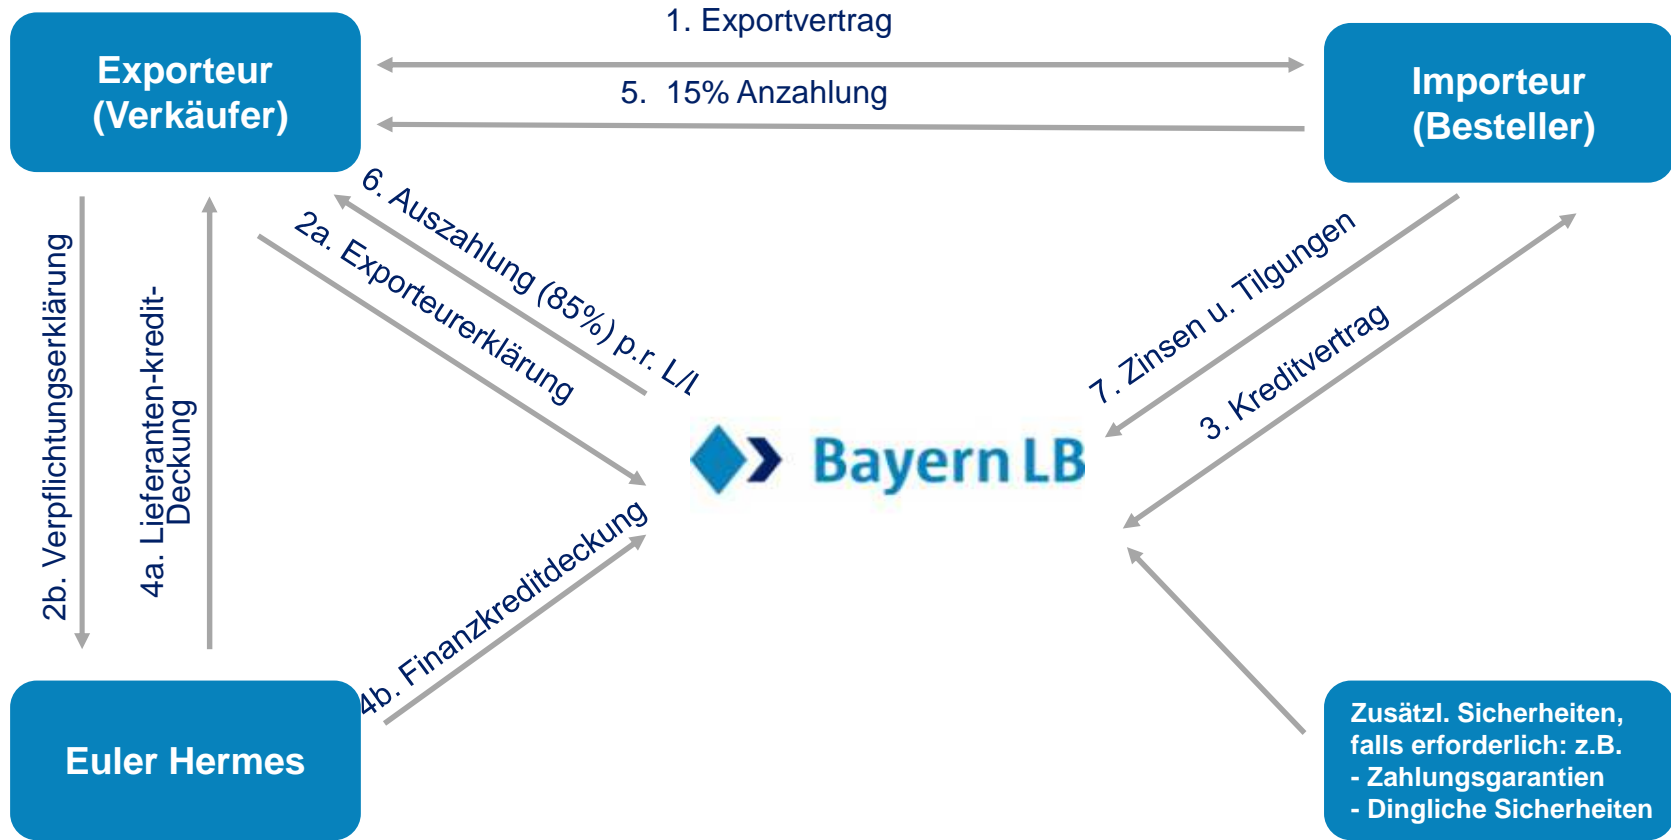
Exporteur (Verkäufer)

1. Exportvertrag

5. 15% Anzahlung

Importeur (Besteller)

6. Auszahlung (85%) p.r. L/I

2a. Exporteurerklärung

7. Zinsen u. Tilgungen

3. Kreditvertrag

2b. Verpflichtungserklärung

4a. Lieferanten-kredit-Deckung

Bayern LB

4b. Finanzkreditdeckung

Euler Hermes

Zusätzl. Sicherheiten, falls erforderlich: z.B.
- Zahlungsgarantien
- Dingliche Sicherheiten